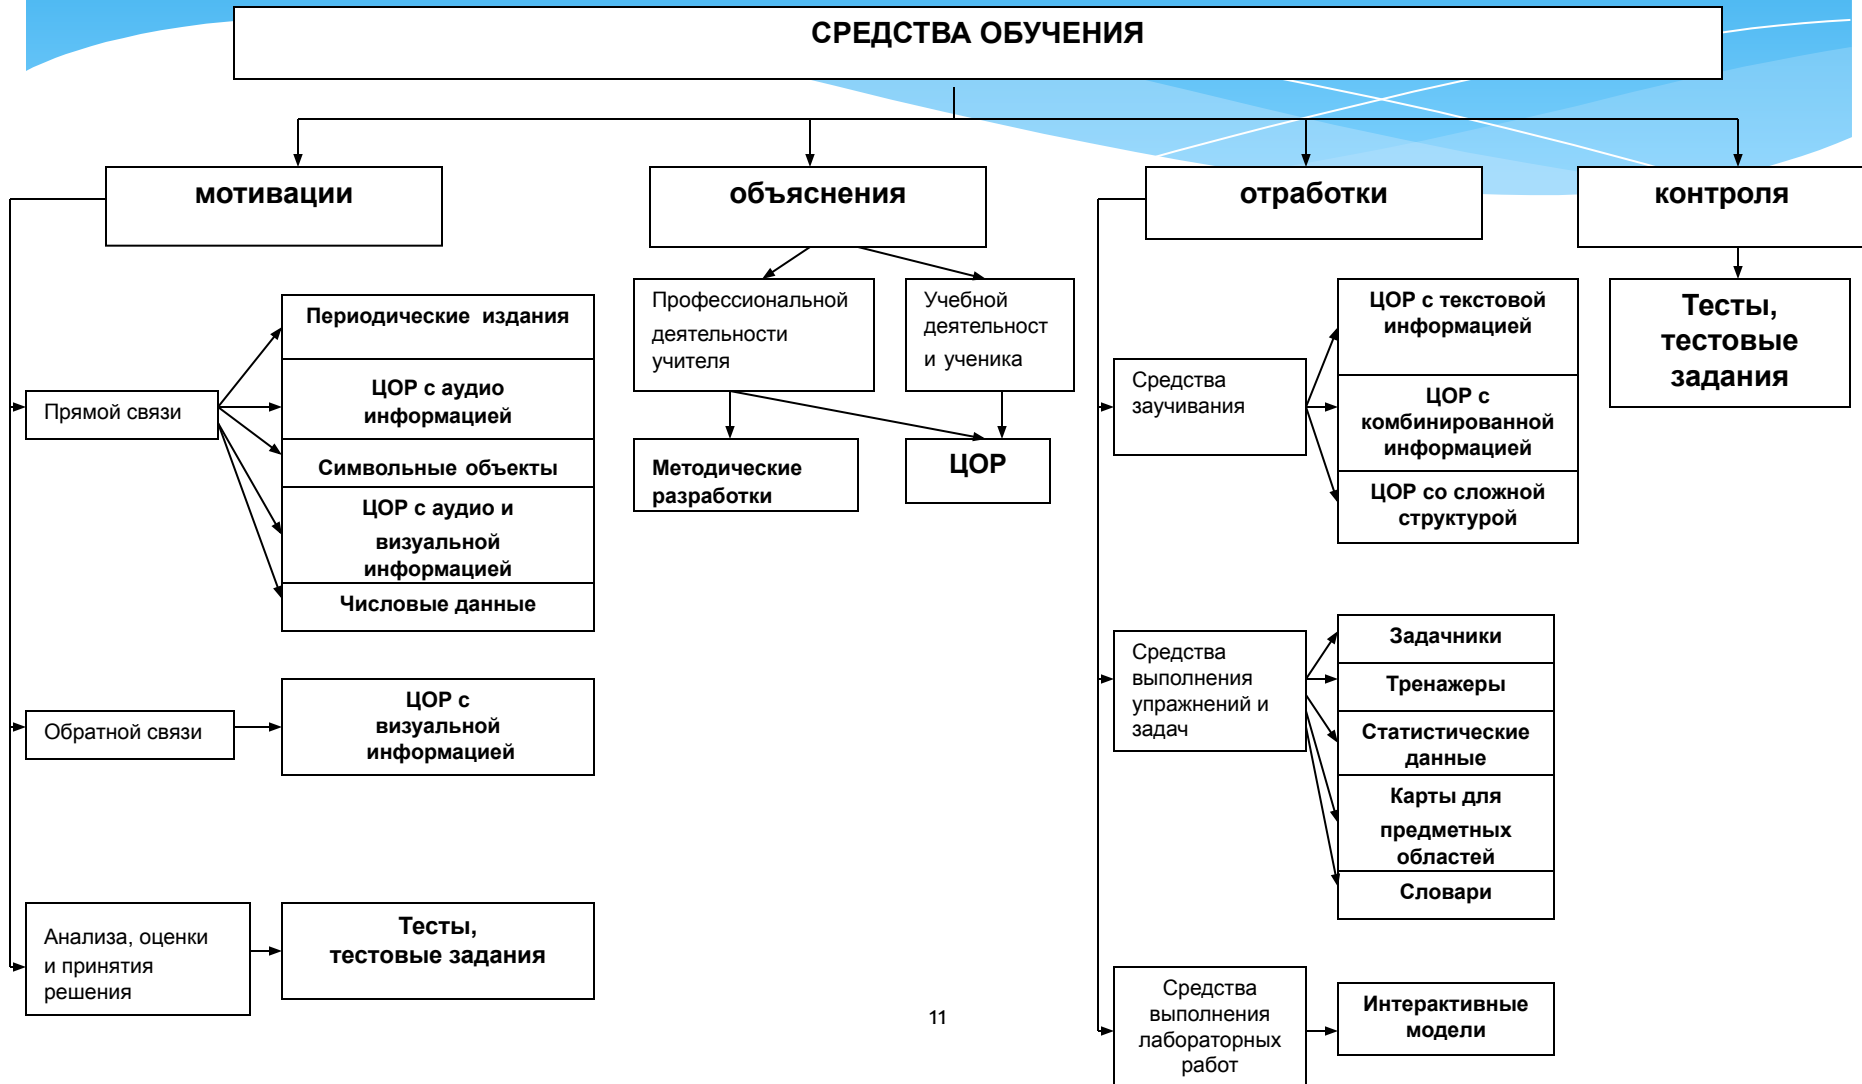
СРЕДСТВА ОБУЧЕНИЯ

мотивации

объяснения

отработки

контроля

Прямой связи

Периодические издания

ЦОР с аудио информацией

Символьные объекты

ЦОР с аудио и визуальной информацией

Числовые данные

Обратной связи

ЦОР с визуальной информацией

Анализа, оценки и принятия решения

Тесты, тестовые задания

Профессиональной деятельности учителя

Учебной деятельност и ученика

Методические разработки

ЦОР

Средства заучивания

ЦОР с текстовой информацией

ЦОР с комбинированной информацией

ЦОР со сложной структурой

Средства выполнения упражнений и задач

Задачники

Тренажеры

Статистические данные

Карты для предметных областей

Словари

Средства выполнения лабораторных работ

Интерактивные модели

Тесты, тестовые задания

11